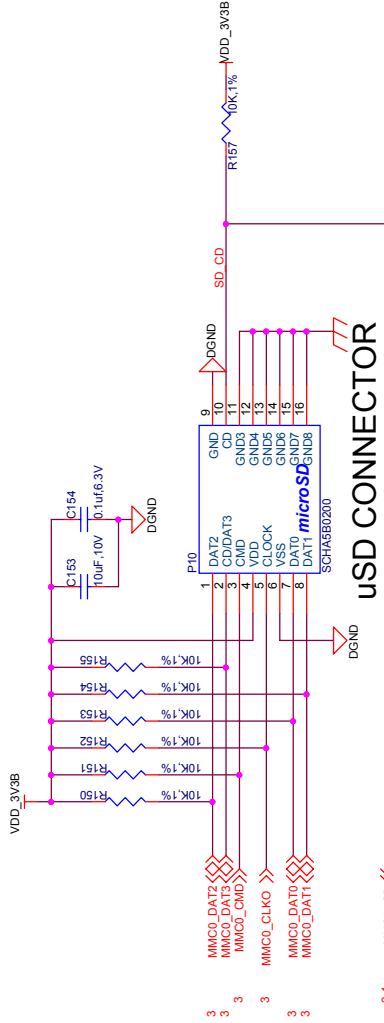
VDD_3V3B
R157
10K,1%
SD_CD
DGND
9
10
11
12
13
14
15
16
GND
CD
GND3
GND4
GND5
GND6
GND7
GND8
microSD
SCHA5B0200
P10
DAT2
CD/DAT3
CMD
VDD
CLOCK
VSS
DAT0
DAT1
1
2
3
4
5
6
7
8
C154
0.1uf,6.3V
DGND
C153
10uF,10V
uSD CONNECTOR
DGND
R155
10K,1%
R154
10K,1%
R153
10K,1%
R152
10K,1%
R151
10K,1%
R150
10K,1%
VDD_3V3B
MMC0_DAT2
MMC0_DAT3
MMC0_CMD
MMC0_CLKO
MMC0_DAT0
MMC0_DAT1
3
3
3
3
3
3